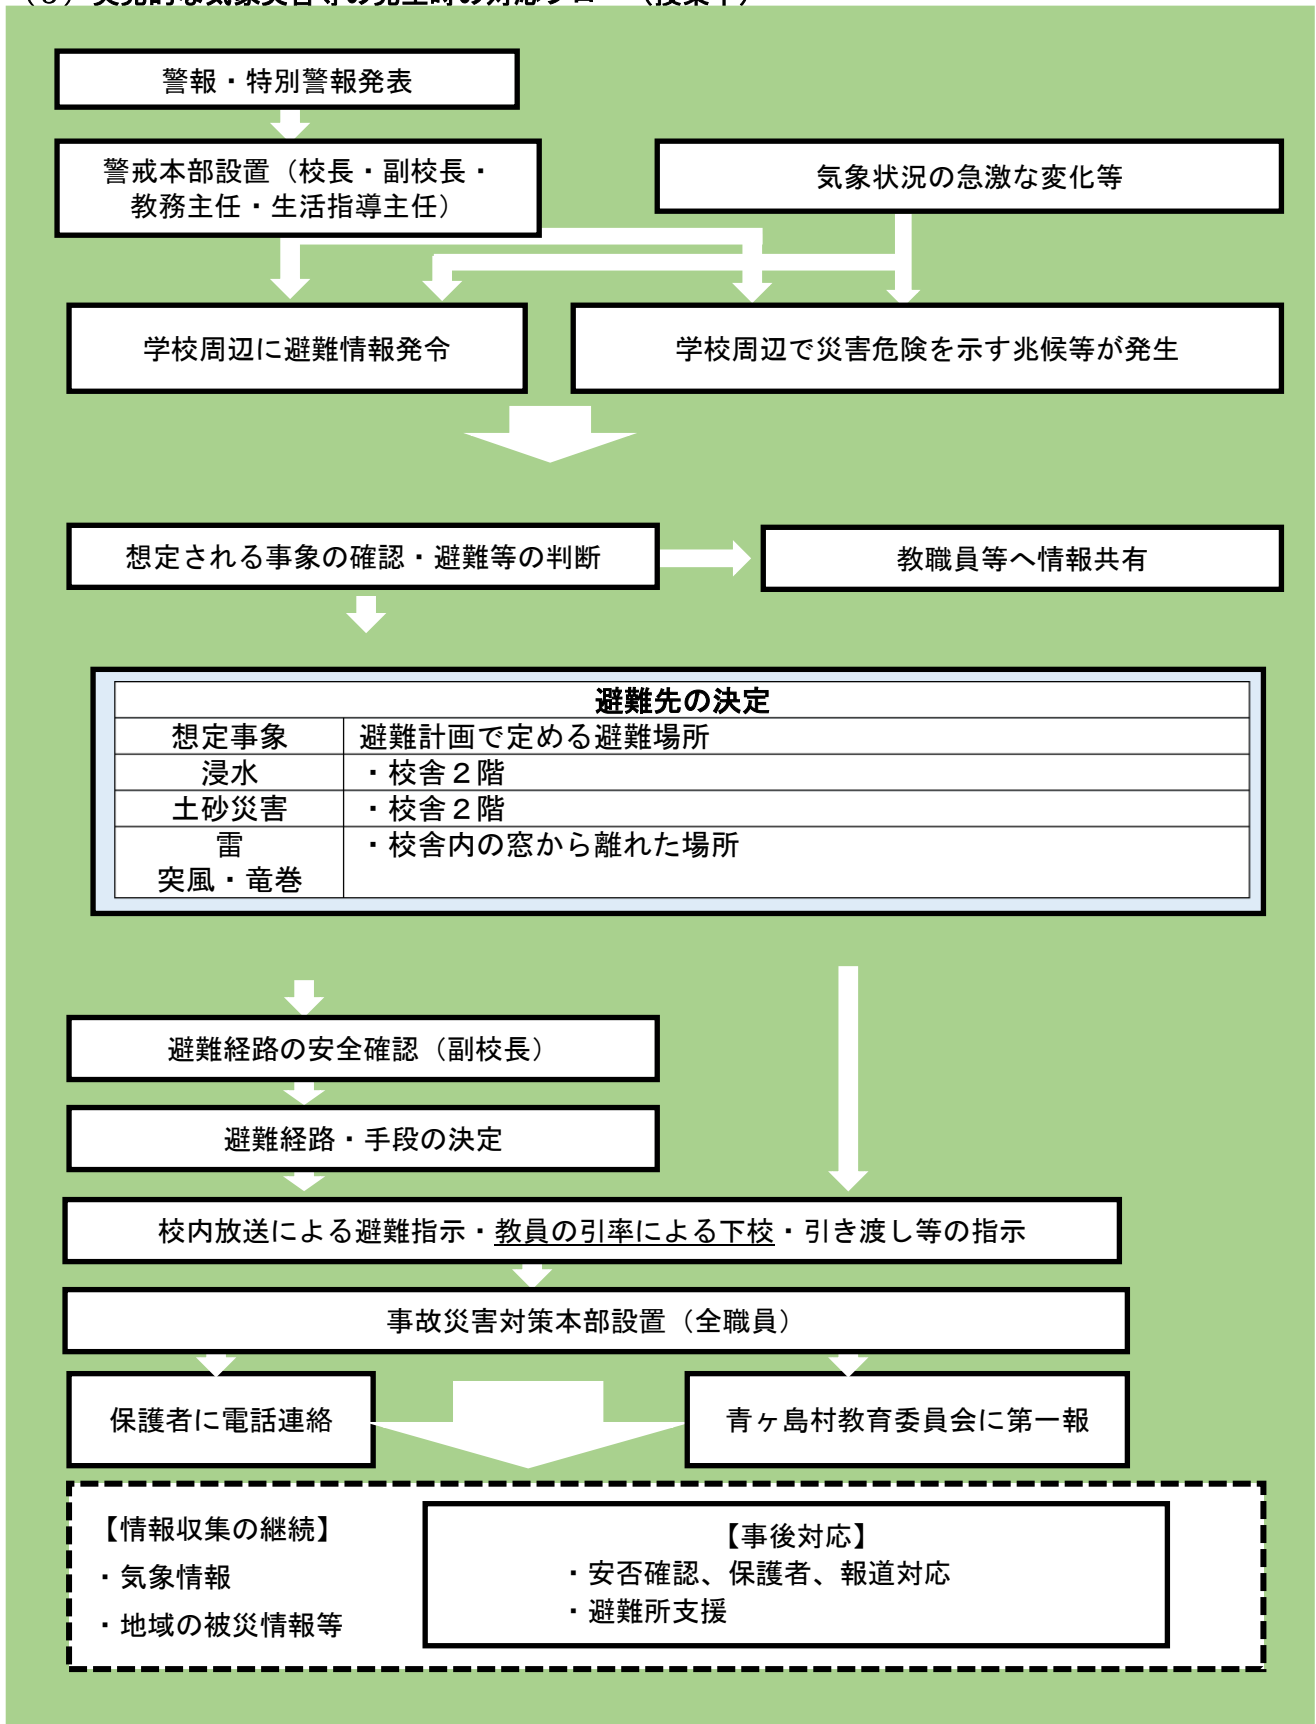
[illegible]

警報・特別警報発表

警戒本部設置（校長・副校長・教務主任・生活指導主任）

気象状況の急激な変化等

学校周辺に避難情報発令

学校周辺で災害危険を示す兆候等が発生

想定される事象の確認・避難等の判断

教職員等へ情報共有

| 避難先の決定 | |
|---|---|
| 想定事象 | 避難計画で定める避難場所 |
| 浸水 | ・校舎２階 |
| 土砂災害 | ・校舎２階 |
| 雷<br>突風・竜巻 | ・校舎内の窓から離れた場所 |

避難経路の安全確認（副校長）

避難経路・手段の決定

校内放送による避難指示・教員の引率による下校・引き渡し等の指示

事故災害対策本部設置（全職員）

保護者に電話連絡

青ヶ島村教育委員会に第一報

【情報収集の継続】
・気象情報
・地域の被災情報等

【事後対応】
・安否確認、保護者、報道対応
・避難所支援